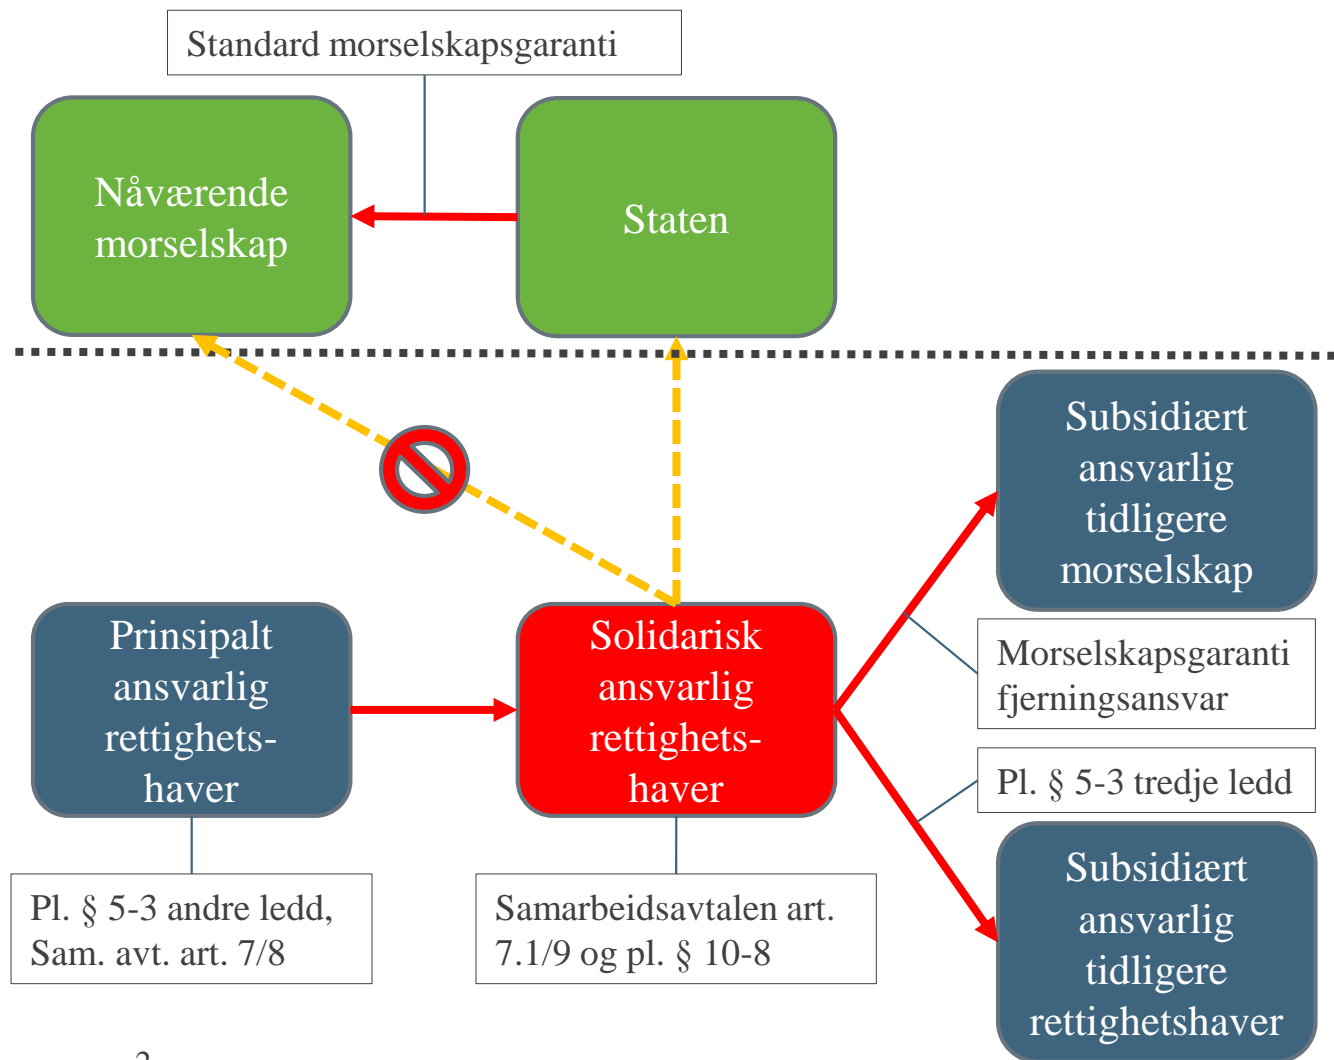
Standard morselskapsgaranti

Nåværende morselskap

Staten

Subsidiært ansvarlig tidligere morselskap

Prinsipalt ansvarlig rettighetshaver

Solidarisk ansvarlig rettighetshaver

Morselskapsgaranti fjerningsansvar

Pl. § 5-3 tredje ledd

Subsidiært ansvarlig tidligere rettighetshaver

Pl. § 5-3 andre ledd, Sam. avt. art. 7/8

Samarbeidsavtalen art. 7.1/9 og pl. § 10-8